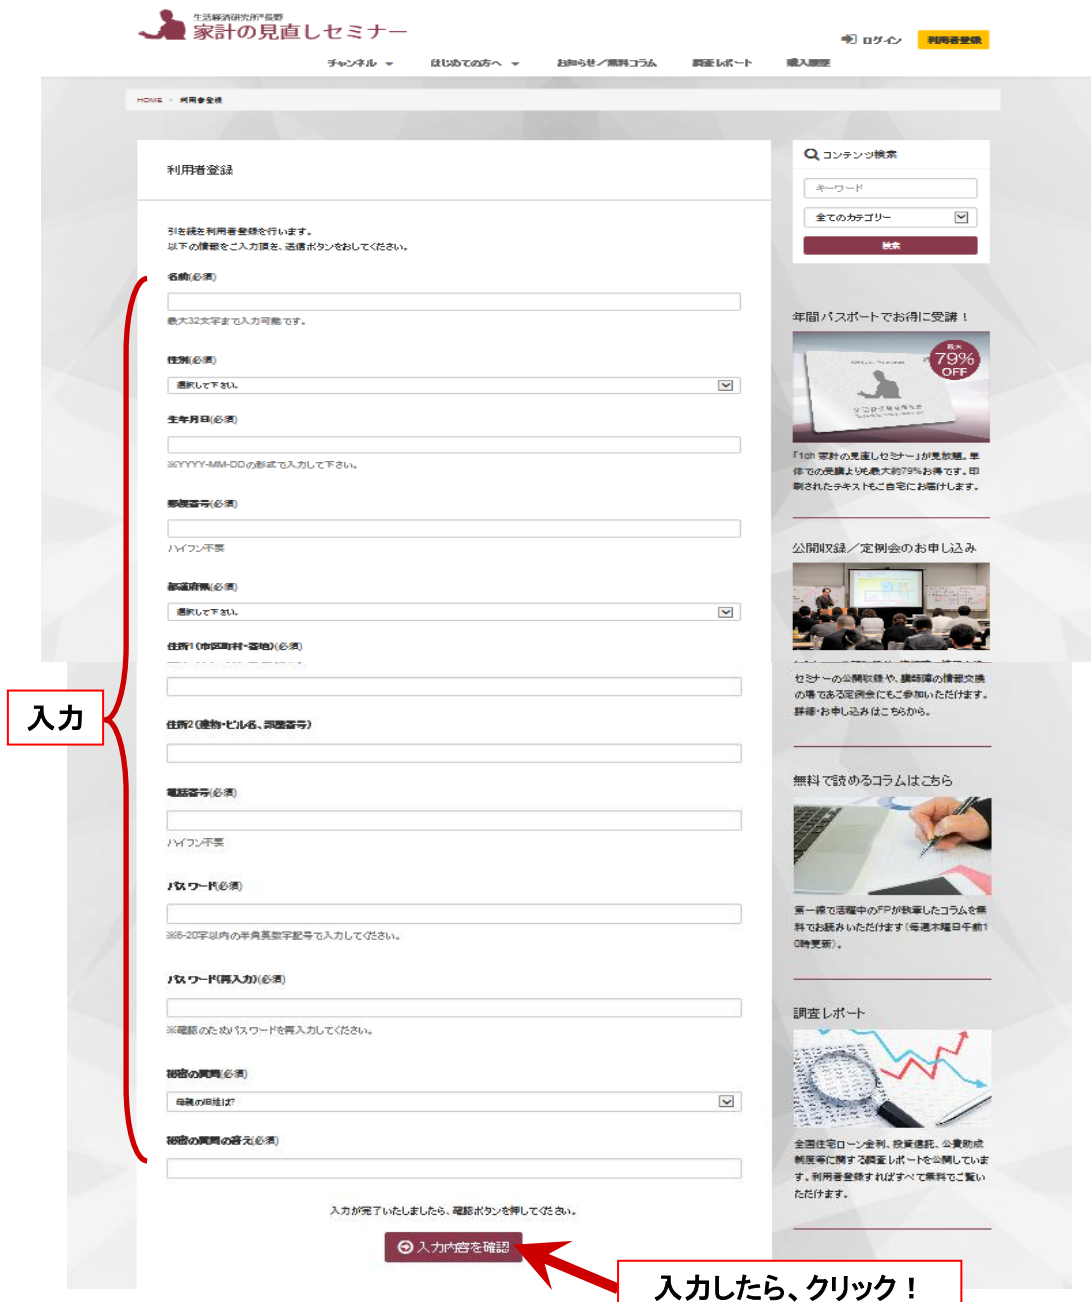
生活経済研究所®長野
家計の見直しセミナー

ログイン 利用者登録

チャンネル はじめての方へ お知らせ／無料コラム 調査レポート 購入履歴

HOME > 利用者登録

利用者登録

引き続き利用者登録を行います。
以下の情報をご入力頂き、送信ボタンをおしてください。

名前(必須)

最大32文字まで入力可能です。

性別(必須)

選択して下さい。

生年月日(必須)

※YYYY-MM-DDの形式で入力して下さい。

郵便番号(必須)

ハイフン不要

都道府県(必須)

選択して下さい。

住所1(市区町村・番地)(必須)

住所2(建物・ビル名、部屋番号)

電話番号(必須)

ハイフン不要

パスワード(必須)

※6-20字以内の半角英数字記号で入力してください。

パスワード(再入力)(必須)

※確認のためパスワードを再入力してください。

秘密の質問(必須)

母親の旧姓は?

秘密の質問の答え(必須)

入力が完了いたしましたら、確認ボタンを押してください。

入力内容を確認

入力

入力したら、クリック！

コンテンツ検索

キーワード

全てのカテゴリー

検索

年間パスポートでお得に受講！

最大 79% OFF

「1ch 家計の見直しセミナー」が見放題。単体での受講よりも最大約79%お得です。印刷されたテキストもご自宅にお届けします。

公開収録／定例会のお申し込み

セミナーの公開収録や、講師陣の情報交換の場である定例会にもご参加いただけます。詳細・お申し込みはこちらから。

無料で読めるコラムはこちら

第一線で活躍中のFPが執筆したコラムを無料でお読みいただけます(毎週木曜日午前10時更新)。

調査レポート

全国住宅ローン金利、投資信託、公費助成制度等に関する調査レポートを公開しています。利用者登録すればすべて無料でご覧いただけます。